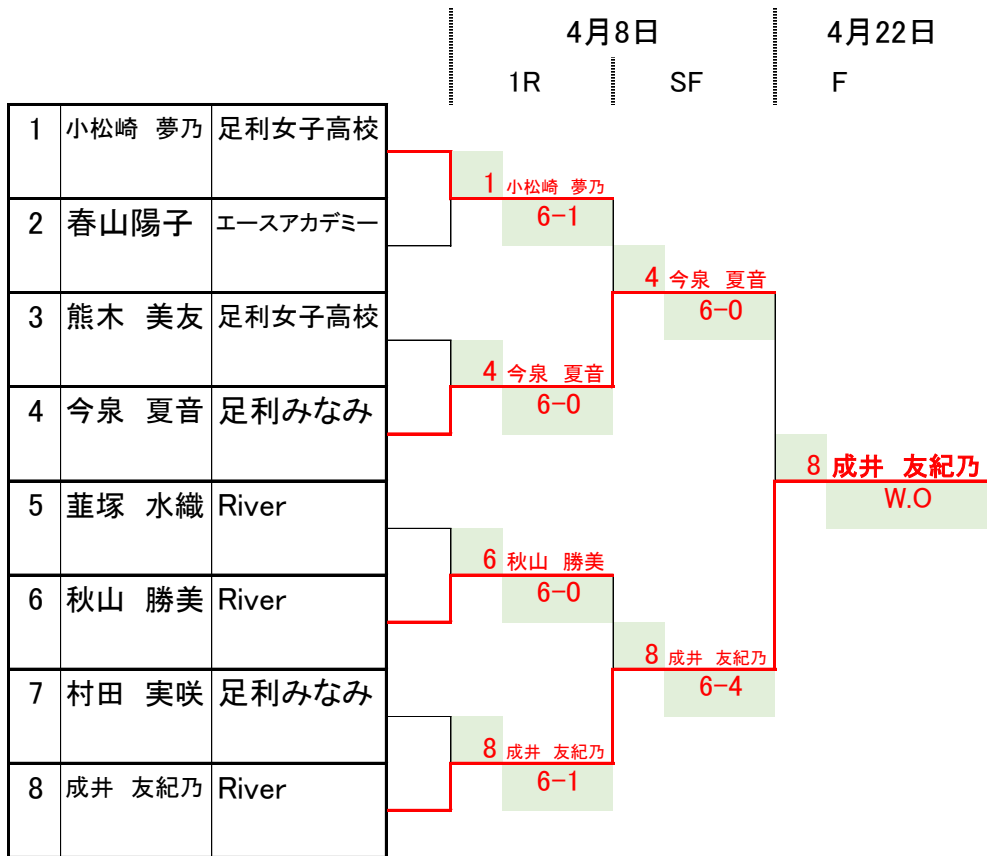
4月8日

4月22日

1R

SF

F

| | | |
|---|---|---|
| 1 | 小松崎　夢乃 | 足利女子高校 |
| 2 | 春山陽子 | エースアカデミー |
| 3 | 熊木　美友 | 足利女子高校 |
| 4 | 今泉　夏音 | 足利みなみ |
| 5 | 韮塚　水織 | River |
| 6 | 秋山　勝美 | River |
| 7 | 村田　実咲 | 足利みなみ |
| 8 | 成井　友紀乃 | River |

1 小松崎　夢乃
6-1

4 今泉　夏音
6-0

6 秋山　勝美
6-0

8 成井　友紀乃
6-1

4 今泉　夏音
6-0

8 成井　友紀乃
6-4

8 成井　友紀乃
W.O